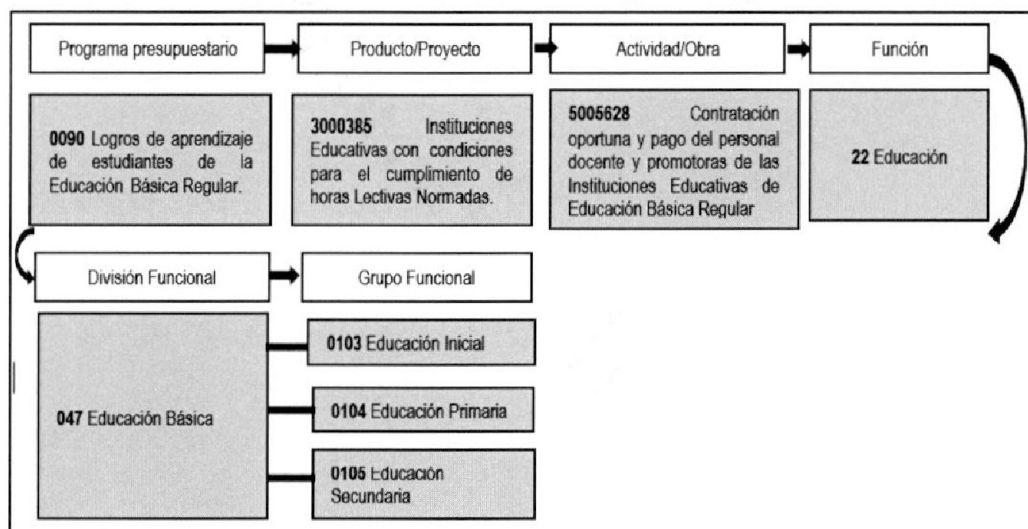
Programa presupuestario

Producto/Proyecto

Actividad/Obra

Función

**0090** Logros de aprendizaje de estudiantes de la Educación Básica Regular.

**3000385** Instituciones Educativas con condiciones para el cumplimiento de horas Lectivas Normadas.

**5005628** Contratación oportuna y pago del personal docente y promotoras de las Instituciones Educativas de Educación Básica Regular

**22** Educación

División Funcional

Grupo Funcional

**047** Educación Básica

**0103** Educación Inicial

**0104** Educación Primaria

**0105** Educación Secundaria